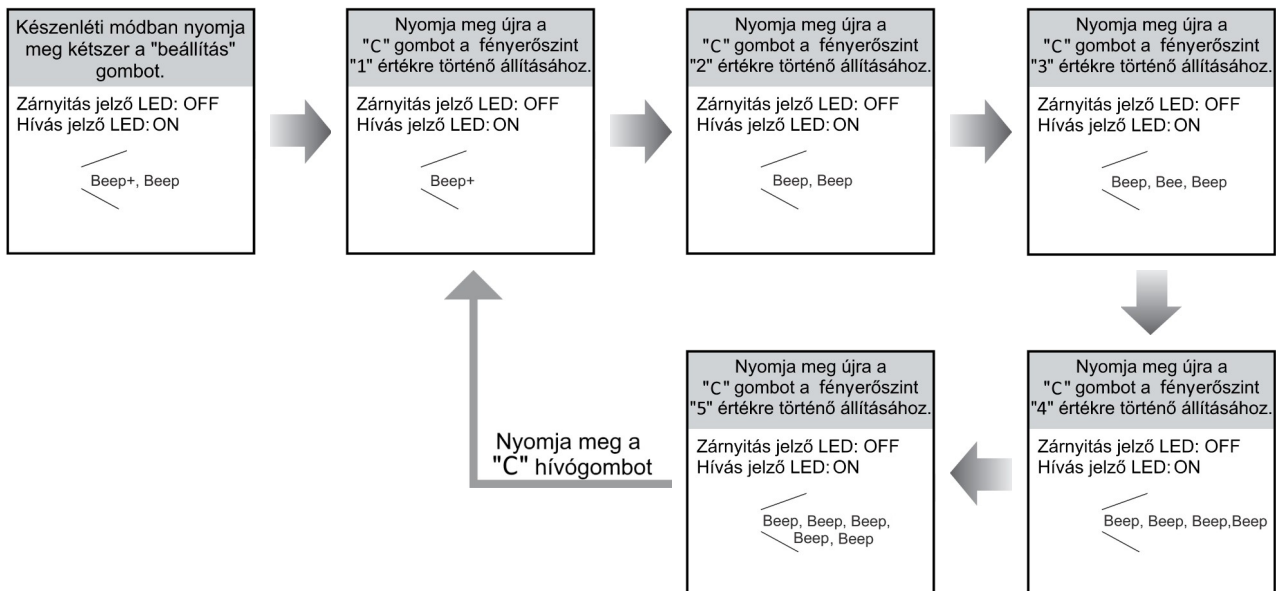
Készenléti módban nyomja meg kétszer a "beállítás" gombot.

Zárnyitás jelző LED: OFF
Hívás jelző LED: ON

Beep+, Beep

Nyomja meg újra a "C" gombot a fényerőszint "1" értékre történő állításához.

Zárnyitás jelző LED: OFF
Hívás jelző LED: ON

Beep+

Nyomja meg újra a "C" gombot a fényerőszint "2" értékre történő állításához.

Zárnyitás jelző LED: OFF
Hívás jelző LED: ON

Beep, Beep

Nyomja meg újra a "C" gombot a fényerőszint "3" értékre történő állításához.

Zárnyitás jelző LED: OFF
Hívás jelző LED: ON

Beep, Bee, Beep

Nyomja meg újra a "C" gombot a fényerőszint "4" értékre történő állításához.

Zárnyitás jelző LED: OFF
Hívás jelző LED: ON

Beep, Beep, Beep,Beep

Nyomja meg újra a "C" gombot a fényerőszint "5" értékre történő állításához.

Zárnyitás jelző LED: OFF
Hívás jelző LED: ON

Beep, Beep, Beep, Beep, Beep

Nyomja meg a "C" hívógombot